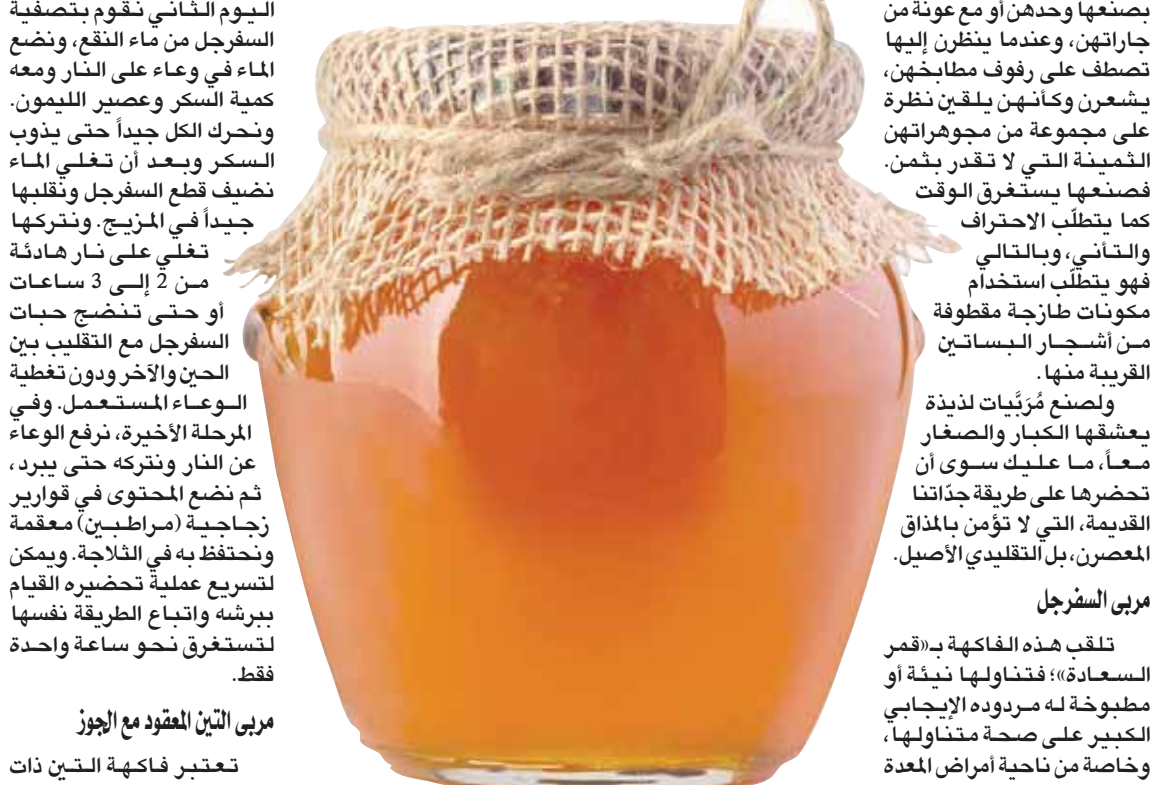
بصنعها وحدهن أو مع عونة من جاراتهن، وعندما ينظرن إليها تصطف على رفوف مطابخهن، يشعرن وكأنهن يلقين نظرة على مجموعة من مجوهراتهن الثمينة التي لا تقدر بثمن. فصنعها يستغرق الوقت كما يتطلّب الاحتراف والتأني، وبالتالي فهو يتطلّب استخدام مكونات طازجة مقطوفة من أشجار البساتين القريبة منها.

ولصنع مُرَبَّيات لذيذة يعشقها الكبار والصغار معاً، ما عليك سوى أن تحضرها على طريقة جدّاتنا القديمة، التي لا تؤمن بالمذاق المعصرن، بل التقليدي الأصيل.

مربى السفرجل

تلقب هذه الفاكهة بـ«قمر السعادة»؛ فتناولها نيئة أو مطبوخة له مردوده الإيجابي الكبير على صحة متناولها، وخاصة من ناحية أمراض المعدة

اليوم الثاني نقوم بتصفية السفرجل من ماء النقع، ونضع الماء في وعاء على النار ومعه كمية السكر وعصير الليمون. ونحرك الكل جيداً حتى يذوب السكر وبعد أن تغلي الماء نضيف قطع السفرجل ونقلبها جيداً في المزيج. ونتركها تغلي على نار هادئة من 2 إلى 3 ساعات أو حتى تنضج حبات السفرجل مع التقليب بين الحين والآخر ودون تغطية الوعاء المستعمل. وفي المرحلة الأخيرة، نرفع الوعاء عن النار ونتركه حتى يبرد، ثم نضع المحتوى في قوارير زجاجية (مراطبين) معقمة ونحتفظ به في الثلاجة. ويمكن لتسريع عملية تحضيره القيام ببرشه واتباع الطريقة نفسها لتستغرق نحو ساعة واحدة فقط.

مربى التين المعقود مع الجوز

تعتبر فاكهة التين ذات